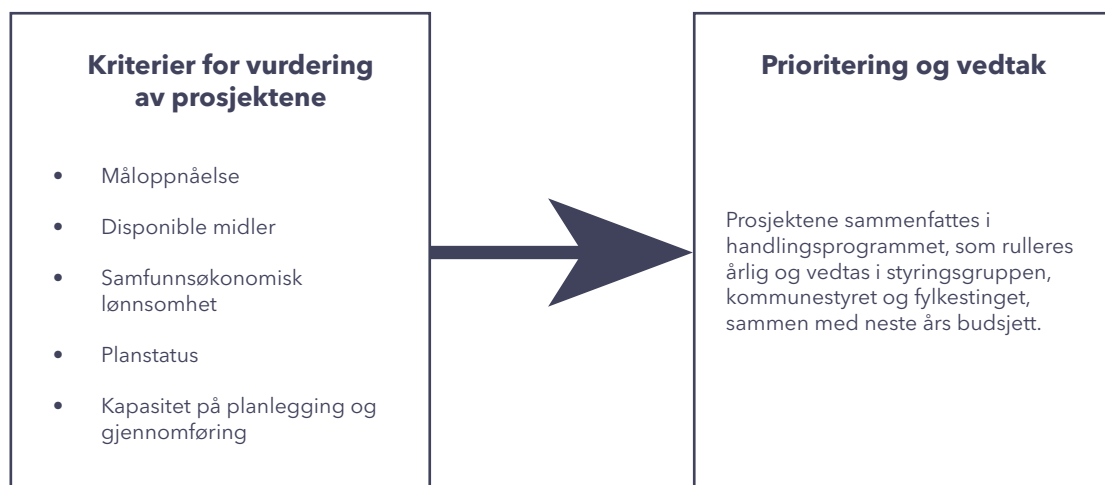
**Kriterier for vurdering av prosjektene**

- Måloppnåelse
- Disponible midler
- Samfunnsøkonomisk lønnsomhet
- Planstatus
- Kapasitet på planlegging og gjennomføring

**Prioritering og vedtak**

Prosjektene sammenfattes i handlingsprogrammet, som rulleres årlig og vedtas i styringsgruppen, kommunestyret og fylkestinget, sammen med neste års budsjett.